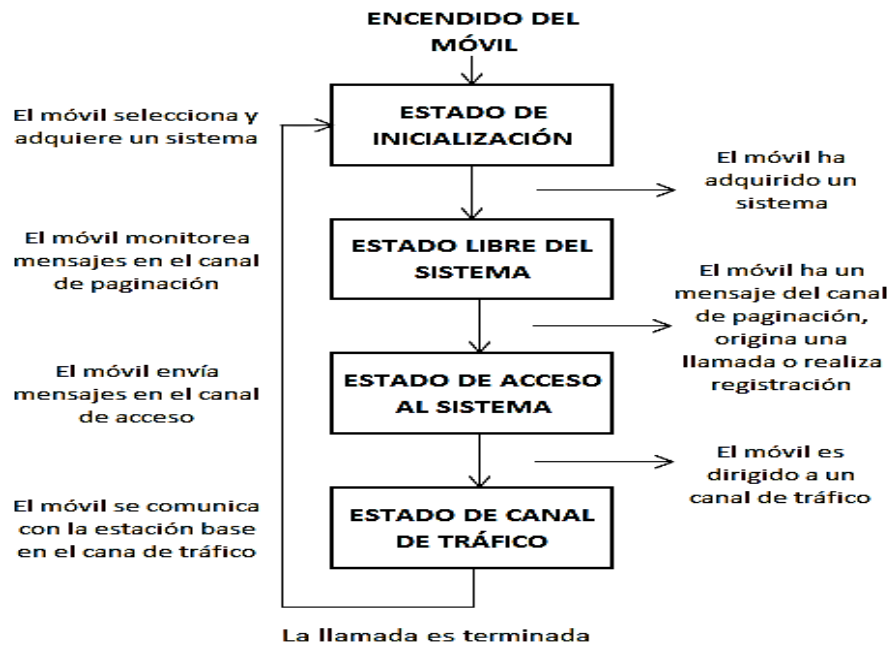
ENCENDIDO DEL MÓVIL

El móvil selecciona y adquiere un sistema

ESTADO DE INICIALIZACIÓN

El móvil ha adquirido un sistema

El móvil monitorea mensajes en el canal de paginación

ESTADO LIBRE DEL SISTEMA

El móvil ha un mensaje del canal de paginación, origina una llamada o realiza registración

El móvil envía mensajes en el canal de acceso

ESTADO DE ACCESO AL SISTEMA

El móvil es dirigido a un canal de tráfico

El móvil se comunica con la estación base en el cana de tráfico

ESTADO DE CANAL DE TRÁFICO

La llamada es terminada